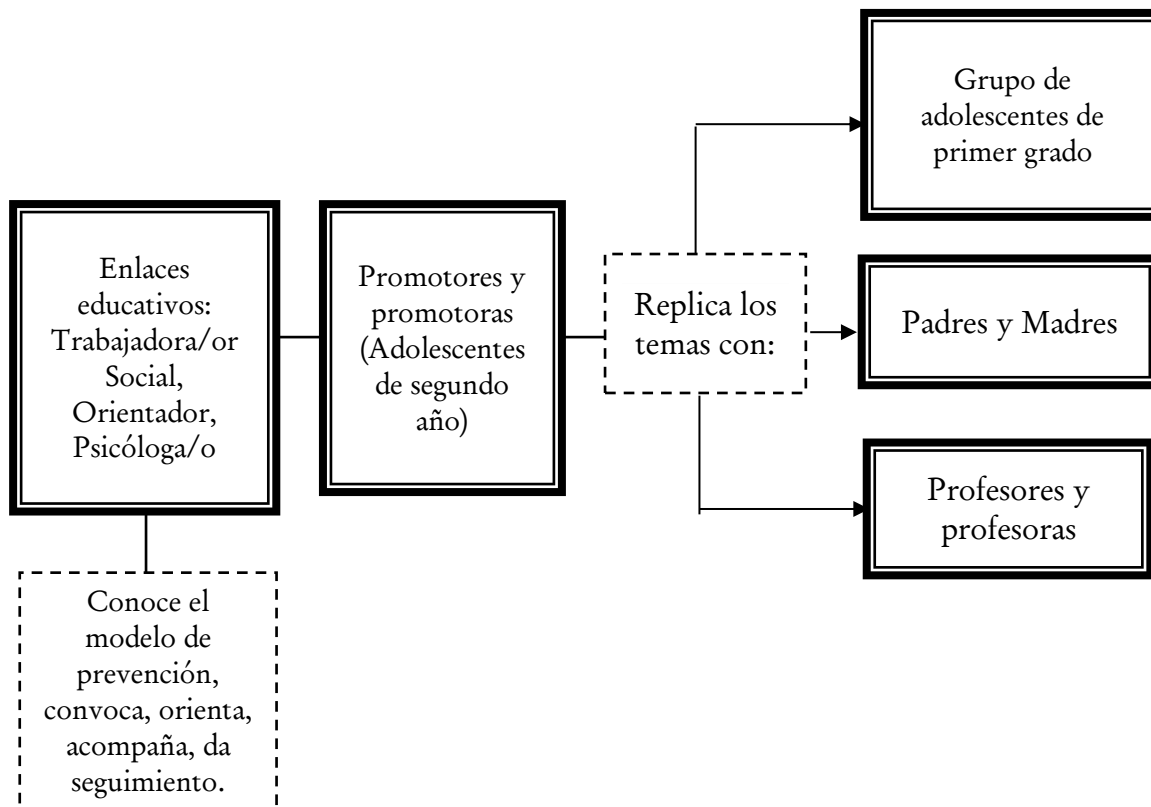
Enlaces educativos: Trabajadora/or Social, Orientador, Psicóloga/o

Conoce el modelo de prevención, convoca, orienta, acompaña, da seguimiento.

Promotores y promotoras (Adolescentes de segundo año)

Replica los temas con:

Grupo de adolescentes de primer grado

Padres y Madres

Profesores y profesoras